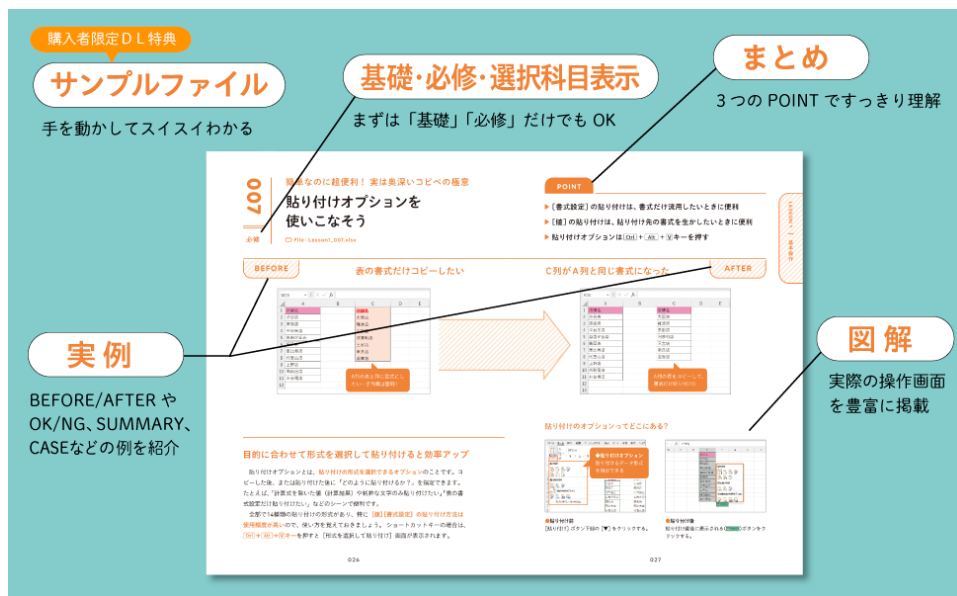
購入者限定ＤＬ特典

サンプルファイル

手を動かしてスイスイわかる

基礎･必修･選択科目表示

まずは「基礎」「必修」だけでも OK

まとめ

3 つの POINT ですっきり理解

実例

BEFORE/AFTER や OK/NG、SUMMARY、CASEなどの例を紹介

図解

実際の操作画面を豊富に掲載

007

必修

簡単なのに超便利！ 実は奥深いコピペの極意

貼り付けオプションを使いこなそう

File : Lesson1_007.xlsx

POINT

▶［書式設定］の貼り付けは、書式だけ流用したいときに便利

▶［値］の貼り付けは、貼り付け先の書式を生かしたいときに便利

▶ 貼り付けオプションは Ctrl + Alt + V キーを押す

BEFORE

表の書式だけコピーしたい

C列がA列と同じ書式になった

AFTER

目的に合わせて形式を選択して貼り付けると効率アップ

貼り付けのオプションってどこにある？

026

027